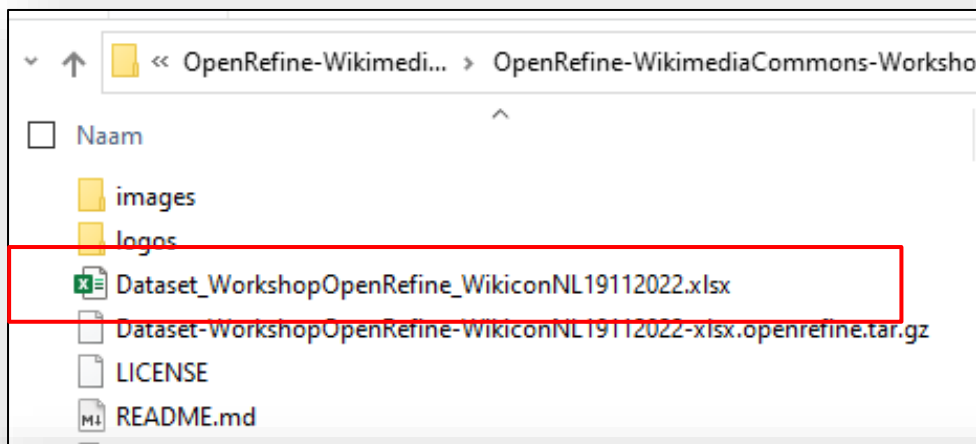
« OpenRefine-Wikimedi... › OpenRefine-WikimediaCommons-Worksho

Naam

images

logos

Dataset_WorkshopOpenRefine_WikiconNL19112022.xlsx

Dataset-WorkshopOpenRefine-WikiconNL19112022-xlsx.openrefine.tar.gz

LICENSE

README.md